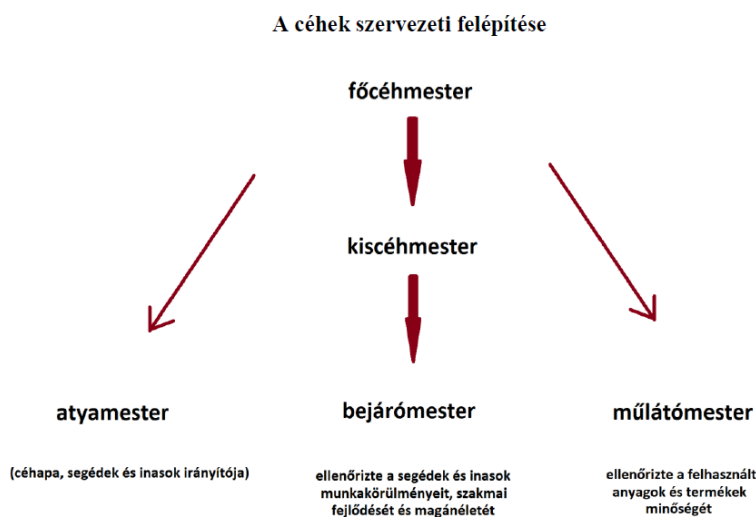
A céhek szervezeti felépítése

főcéhmester

kiscéhmester

atyamester

(céhapa, segédek és inasok irányítója)

bejárómester

ellenőrizte a segédek és inasok munkakörülményeit, szakmai fejlődését és magánéletét

műlátómester

ellenőrizte a felhasznált anyagok és termékek minőségét